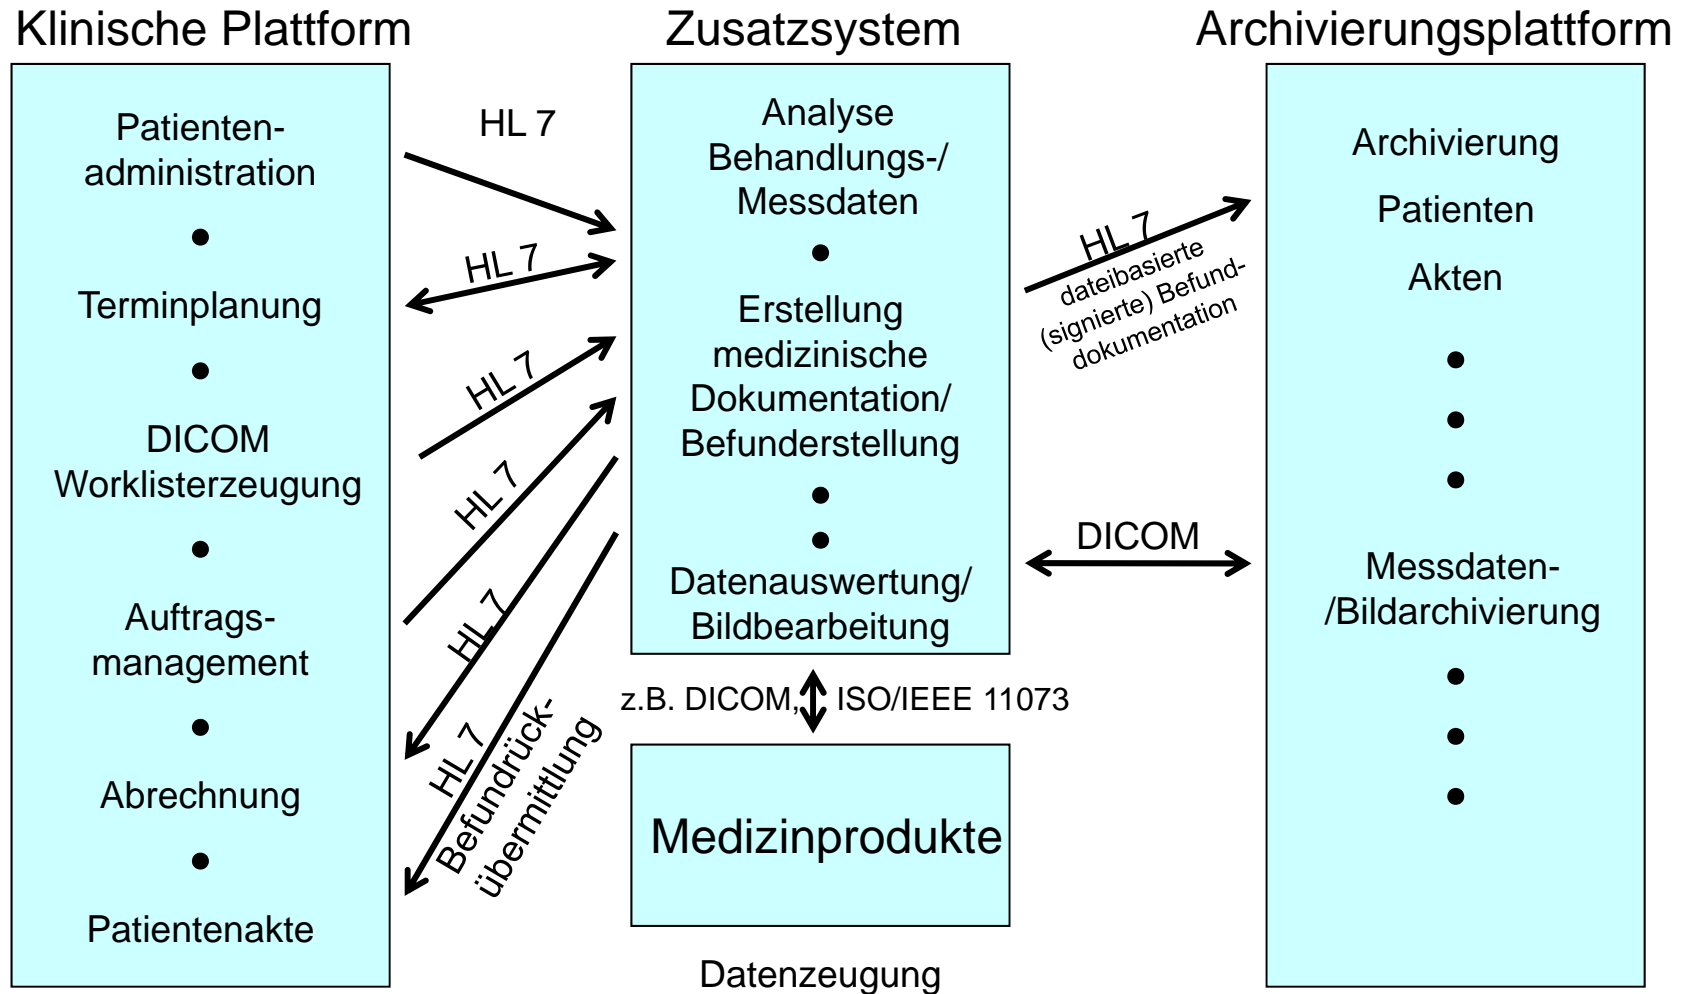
Klinische Plattform

Patientenadministration

•

Terminplanung

•

DICOM Worklisterzeugung

•

Auftragsmanagement

•

Abrechnung

•

Patientenakte

Zusatzsystem

Analyse Behandlungs-/ Messdaten

•

Erstellung medizinische Dokumentation/ Befunderstellung

•

•

Datenauswertung/ Bildbearbeitung

Archivierungsplattform

Archivierung

Patienten

Akten

•

•

•

Messdaten- /Bildarchivierung

•

•

•

HL 7

HL 7

HL 7

HL 7

HL 7

HL 7 Befundrückübermittlung

HL 7 dateibasierte (signierte) Befunddokumentation

DICOM

z.B. DICOM, ISO/IEEE 11073

Medizinprodukte

Datenzeugung